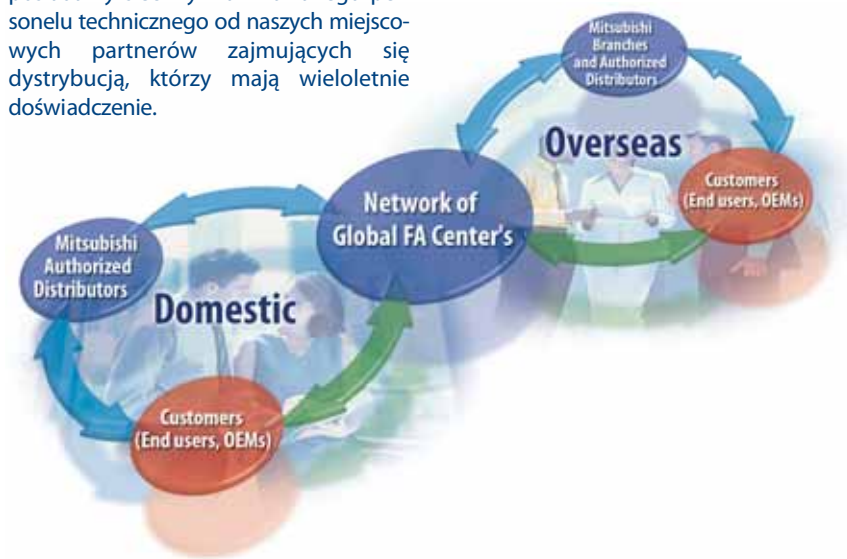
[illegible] sonelu technicznego od naszych miejscowych partnerów zajmujących się dystrybucją, którzy mają wieloletnie doświadczenie.

Mitsubishi Branches and Authorized Distributors

Overseas

Customers (End users, OEMs)

Network of Global FA Center's

Mitsubishi Authorized Distributors

Domestic

Customers (End users, OEMs)